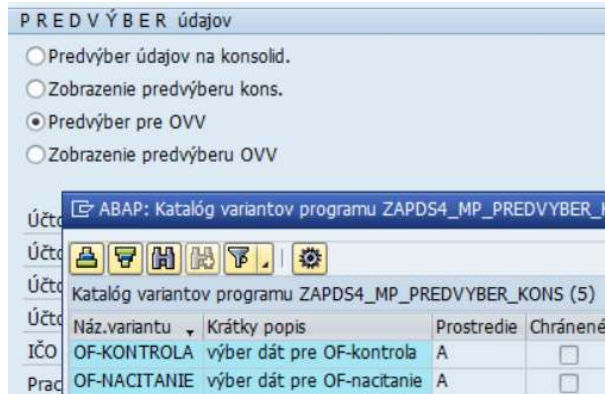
P R E D V Ý B E R údajov

Predvýber údajov na konsolid.

Zobrazenie predvýberu kons.

Predvýber pre OVV

Zobrazenie predvýberu OVV

Účt
Účt
Účt
Účt
IČO
Prac

ABAP: Katalóg variantov programu ZAPDS4_MP_PREDVYBER_K

Katalóg variantov programu ZAPDS4_MP_PREDVYBER_KONS (5)

| Náz.variantu | Krátky popis | Prostredie | Chránené |
|---|---|---|---|
| OF-KONTROLA | výber dát pre OF-kontrola | A | |
| OF-NACITANIE | výber dát pre OF-nacitanie | A | |